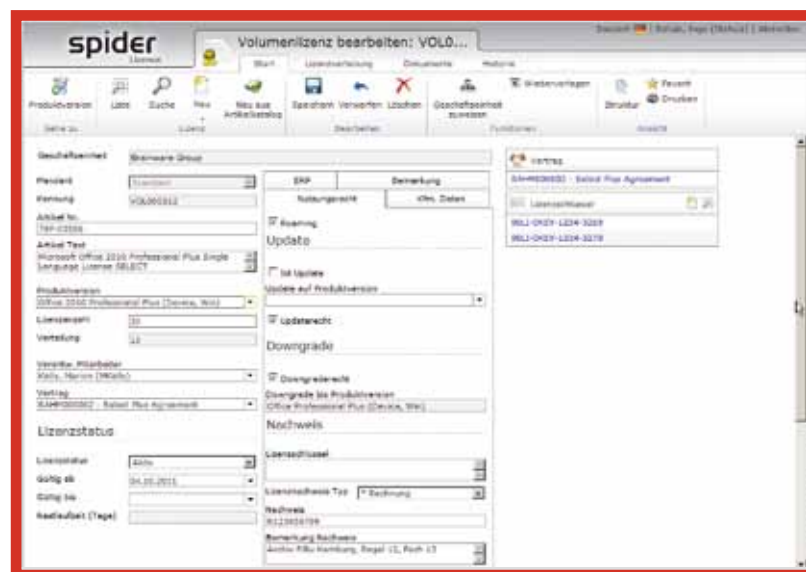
spider
Lizenz

Volumenlizenz bearbeiten: VOL0...

Deutsch | Schulz, Inge (Schulz) | Abmelden

Start | Lizenzverteilung | Dokumente | Historie

Produktversion | Liste | Suche | Neu | Neu aus Artikelkatalog | Speichern | Verwerfen | Löschen | Geschäftseinheit zuweisen | Wiedervorlagen | Drucker | Favorit | Drucken

Gehe zu | Lizenz | Bearbeiten | Funktionen | Ansicht

Geschäftseinheit | Brainware Group

Mandant | Standard
Kennung | VOL000312
Artikel Nr.
TRP-03556
Artikel Text
Microsoft Office 2010 Professional Plus Single Language License SELECT
Produktversion
Office 2010 Professional Plus (Device, Win)
Lizenzanzahl | 20
Verteilung | 12
Verantw. Mitarbeiter
Kelle, Marion (MKelle)
Vertrag
RAHM000002 - Select Plus Agreement

Lizenzstatus

Lizenzstatus | Aktiv
Gültig ab | 04.05.2011
Gültig bis
Restlaufzeit (Tage)

ERP | Bemerkung
Nutzungsrecht | Kfm. Daten

Roaming
Update
Ist Update
Update auf Produktversion
Updaterecht
Downgrade
Downgraderecht
Downgrade bis Produktversion
Office Professional Plus (Device, Win)
Nachweis
Lizenzschlüssel
Lizenznachweis Typ | * Rechnung
Nachweis
0123656789
Bemerkung Nachweis
Archiv Fifo Hamburg, Regal 12, Fach 13

Vertrag
RAHM000002 - Select Plus Agreement
Lizenzschlüssel
9911-DXSY-1234-3269
9911-DXSY-1234-3278